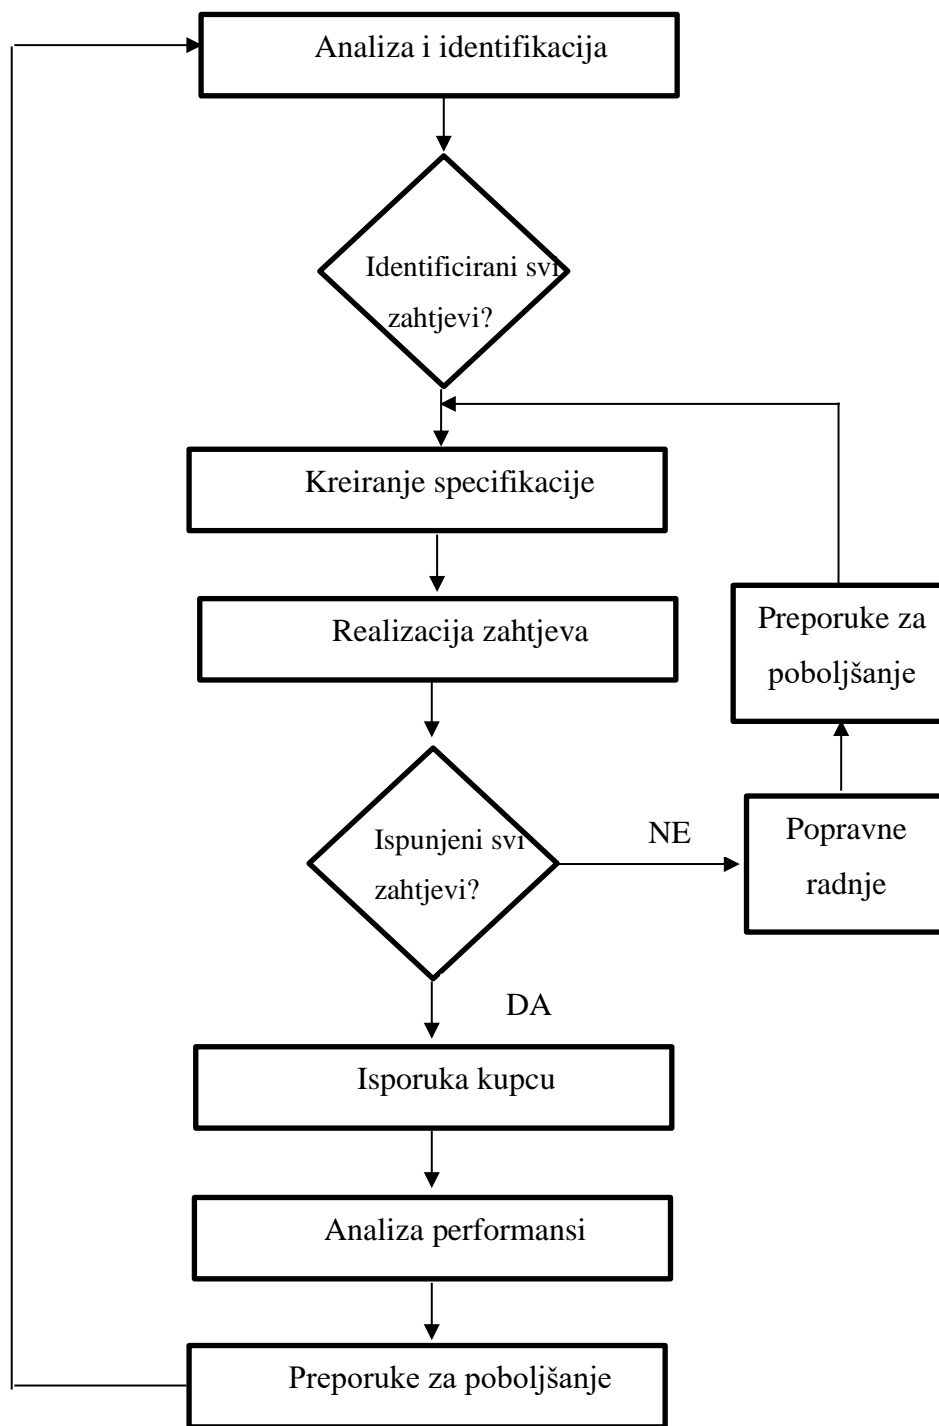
Analiza i identifikacija

Identificirani svi zahtjevi?

Kreiranje specifikacije

Realizacija zahtjeva

Preporuke za poboljšanje

Ispunjeni svi zahtjevi?

NE

Popravne radnje

DA

Isporuka kupcu

Analiza performansi

Preporuke za poboljšanje